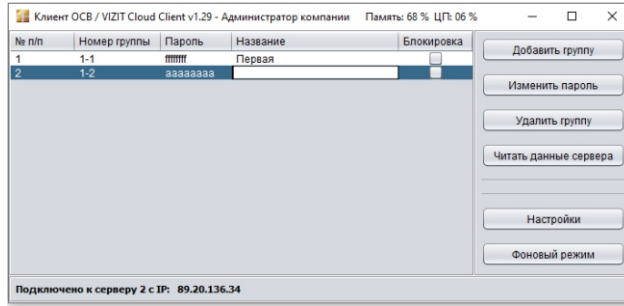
Клиент ОСВ / VIZIT Cloud Client v1.29 - Администратор компании Память: 68 % ЦП: 06 %

| № п/п | Номер группы | Пароль | Название | Блокировка |
|---|---|---|---|---|
| 1 | 1-1 | ffffffff | Первая | |
| 2 | 1-2 | aaaaaaaa | | |

Добавить группу

Изменить пароль

Удалить группу

Читать данные сервера

Настройки

Фоновый режим

Подключено к серверу 2 с IP: 89.20.136.34